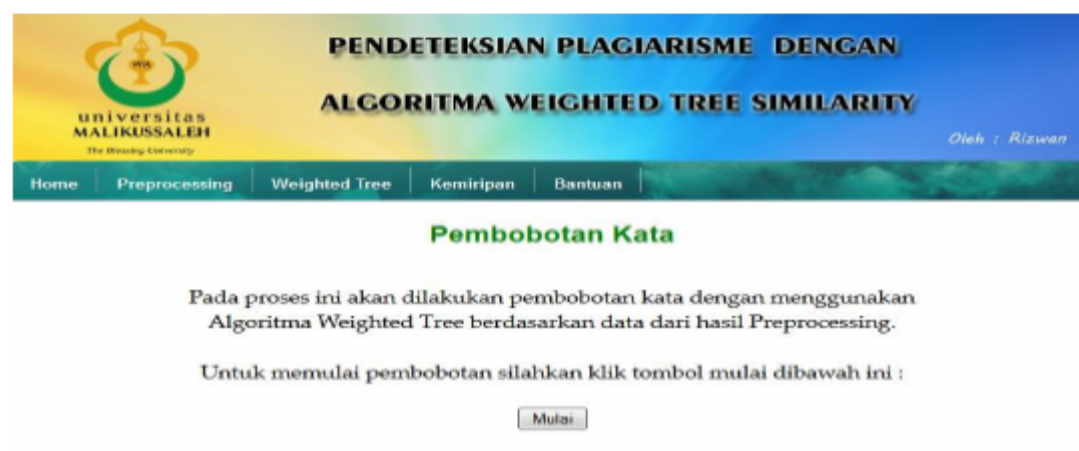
universitas
MALIKUSSALEH
The Blessing University

PENDETEKSIAN PLAGIARISME DENGAN
ALGORITMA WEIGHTED TREE SIMILARITY

Oleh : Rizwan

Home | Preprocessing | Weighted Tree | Kemiripan | Bantuan

Pembobotan Kata

Pada proses ini akan dilakukan pembobotan kata dengan menggunakan Algoritma Weighted Tree berdasarkan data dari hasil Preprocessing.

Untuk memulai pembobotan silahkan klik tombol mulai dibawah ini :

Mulai